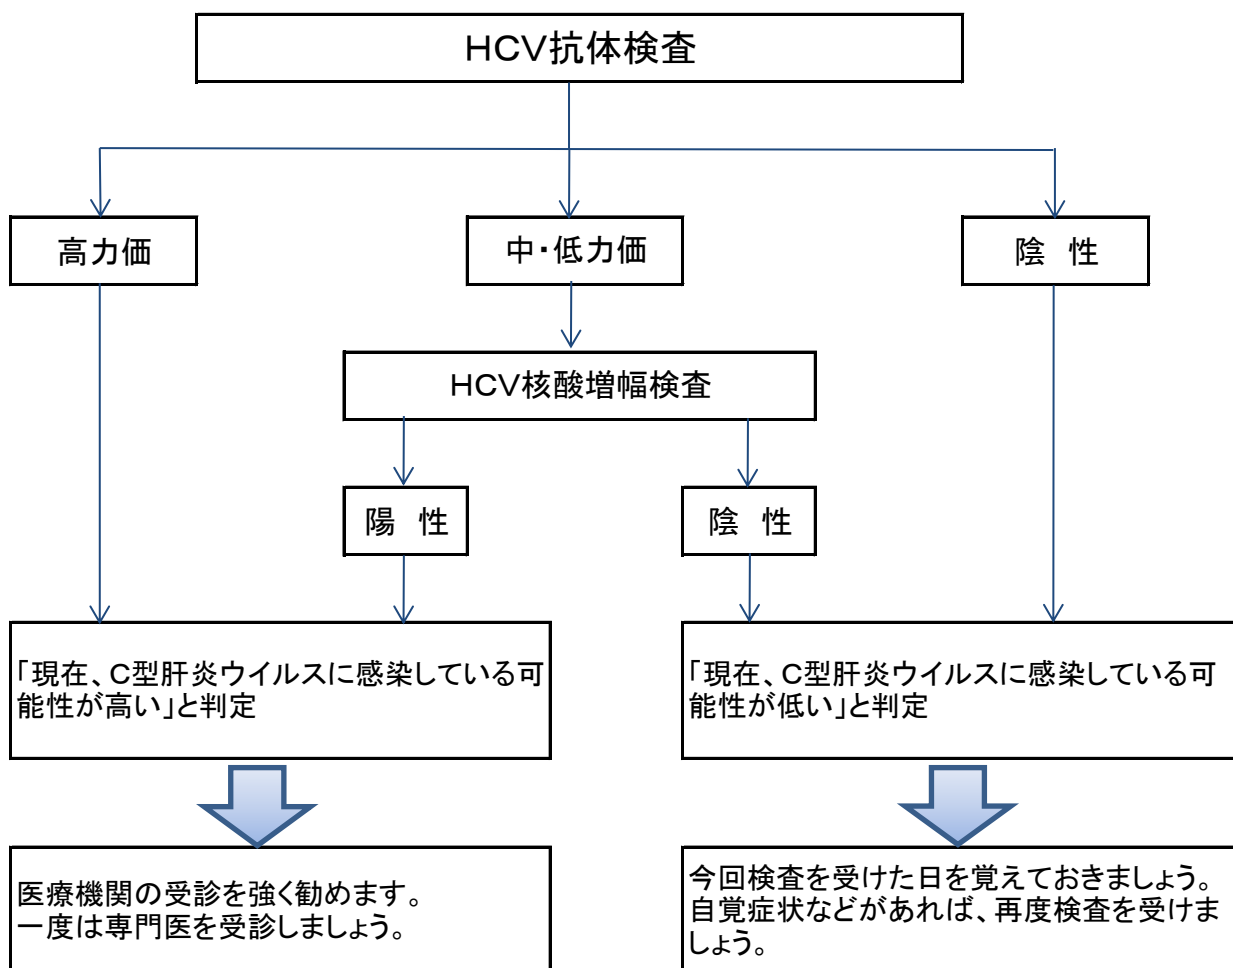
HCV抗体検査

高力価

中･低力価

陰　性

HCV核酸増幅検査

陽　性

陰　性

「現在、C型肝炎ウイルスに感染している可能性が高い」と判定

「現在、C型肝炎ウイルスに感染している可能性が低い」と判定

医療機関の受診を強く勧めます。
一度は専門医を受診しましょう。

今回検査を受けた日を覚えておきましょう。
自覚症状などがあれば、再度検査を受けましょう。